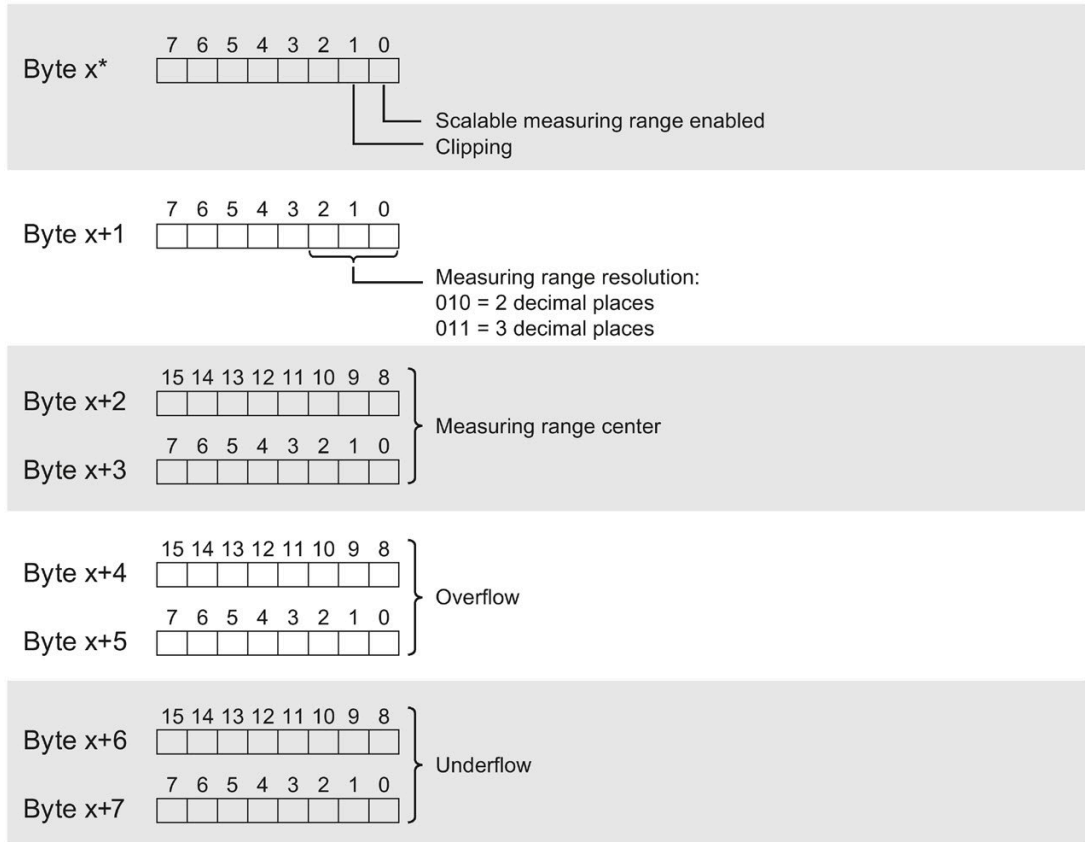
Byte x*
7 6 5 4 3 2 1 0
Scalable measuring range enabled
Clipping

Byte x+1
7 6 5 4 3 2 1 0
Measuring range resolution:
010 = 2 decimal places
011 = 3 decimal places

Byte x+2
15 14 13 12 11 10 9 8
Byte x+3
7 6 5 4 3 2 1 0
Measuring range center

Byte x+4
15 14 13 12 11 10 9 8
Byte x+5
7 6 5 4 3 2 1 0
Overflow

Byte x+6
15 14 13 12 11 10 9 8
Byte x+7
7 6 5 4 3 2 1 0
Underflow